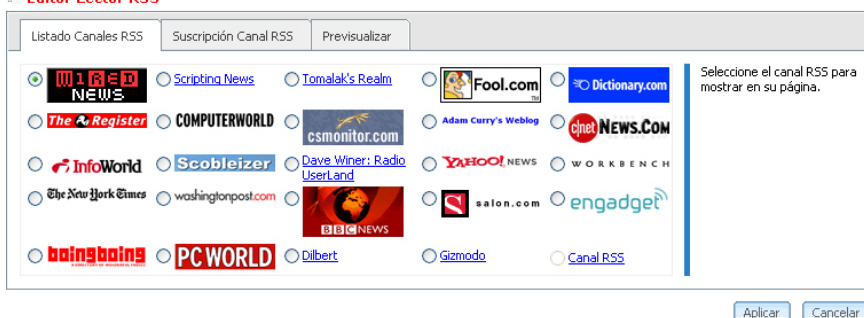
Editor Lector RSS

Listado Canales RSS | Suscripción Canal RSS | Previsualizar

WIRED NEWS
Scripting News
Tomalak's Realm
Fool.com
Dictionary.com
The Register
COMPUTERWORLD
csmonitor.com
Adam Curry's Weblog
cnet NEWS.COM
InfoWorld
Scobleizer
Dave Winer: Radio UserLand
YAHOO! NEWS
WORKBENCH
The New York Times
washingtonpost.com
BBC NEWS
salon.com
engadget
boingboing
PC WORLD
Dilbert
Gizmodo
Canal RSS

Seleccione el canal RSS para mostrar en su página.

Aplicar
Cancelar